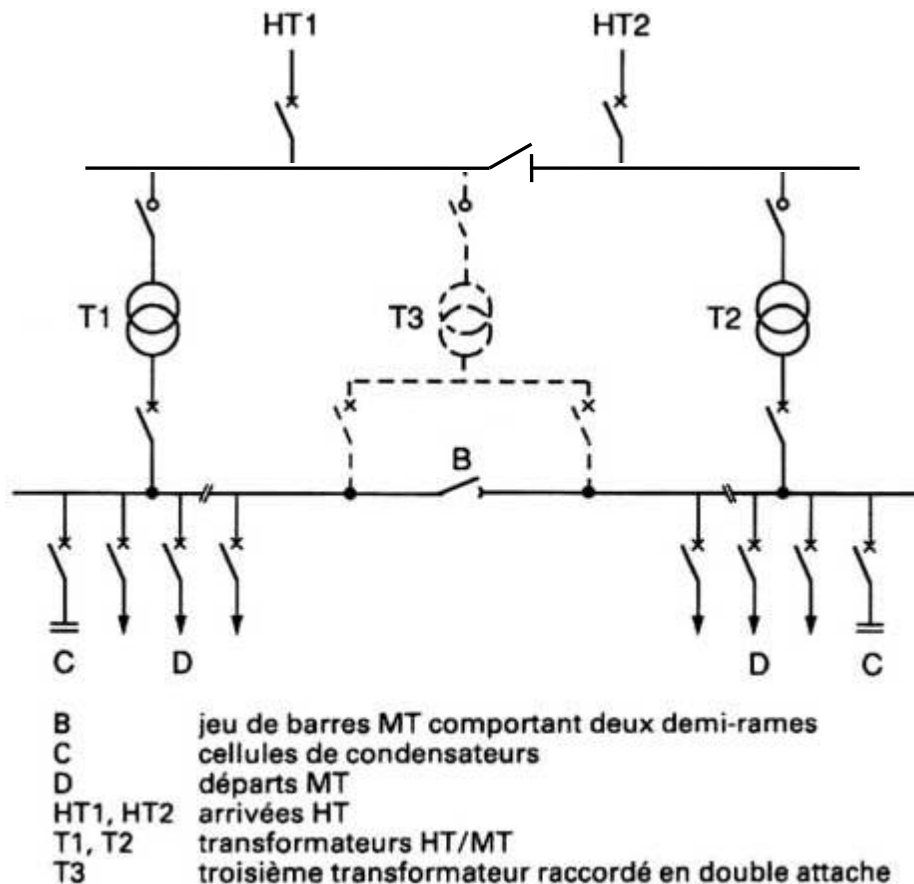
HT1

HT2

T1

T3

T2

B

C

D

D

C

| | |
|---|---|
| B | jeu de barres MT comportant deux demi-rames |
| C | cellules de condensateurs |
| D | départs MT |
| HT1, HT2 | arrivées HT |
| T1, T2 | transformateurs HT/MT |
| T3 | troisième transformateur raccordé en double attache |